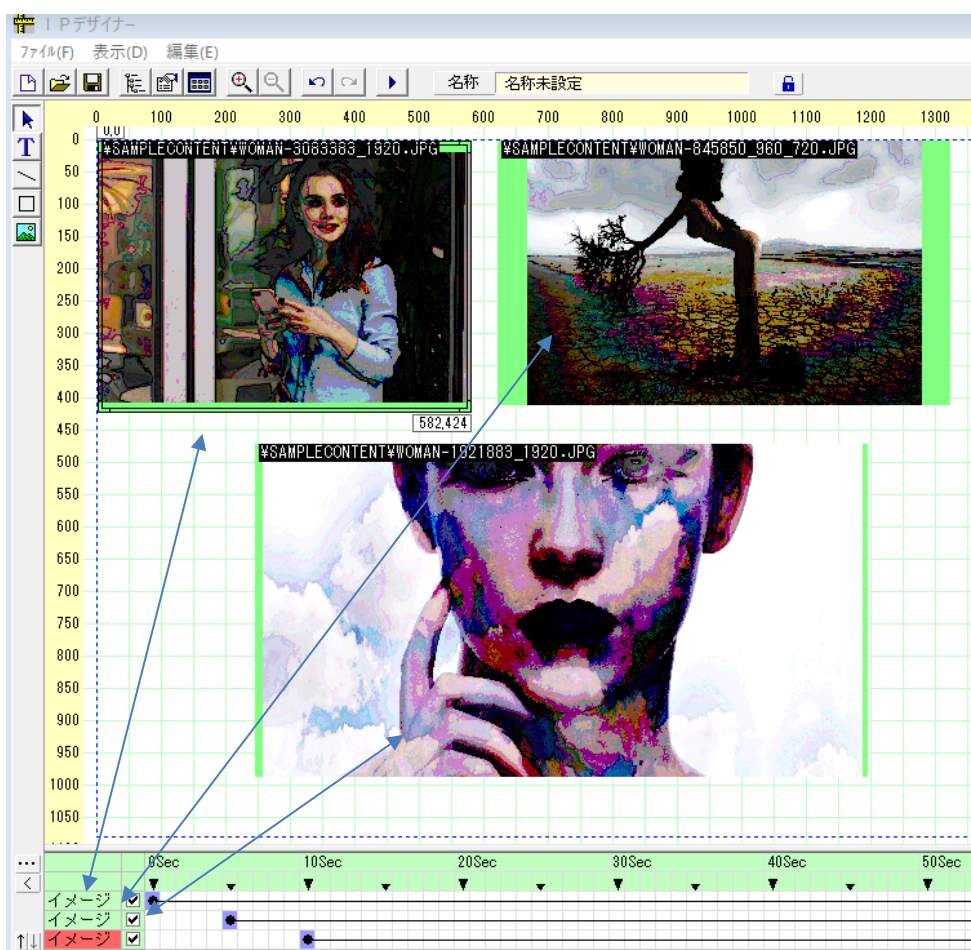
IPデザイナー
ファイル(F) 表示(D) 編集(E)
名称 名称未設定
0 100 200 300 400 500 600 700 800 900 1000 1100 1200 1300
0 50 100 150 200 250 300 350 400 450 500 550 600 650 700 750 800 850 900 950 1000 1050
0,0
¥SAMPLECONTENT¥WOMAN-3063383_1920.JPG
¥SAMPLECONTENT¥WOMAN-845850_960_720.JPG
582,424
¥SAMPLECONTENT¥WOMAN-1921883_1920.JPG
...
<
0Sec 10Sec 20Sec 30Sec 40Sec 50Sec
イメージ
イメージ
イメージ